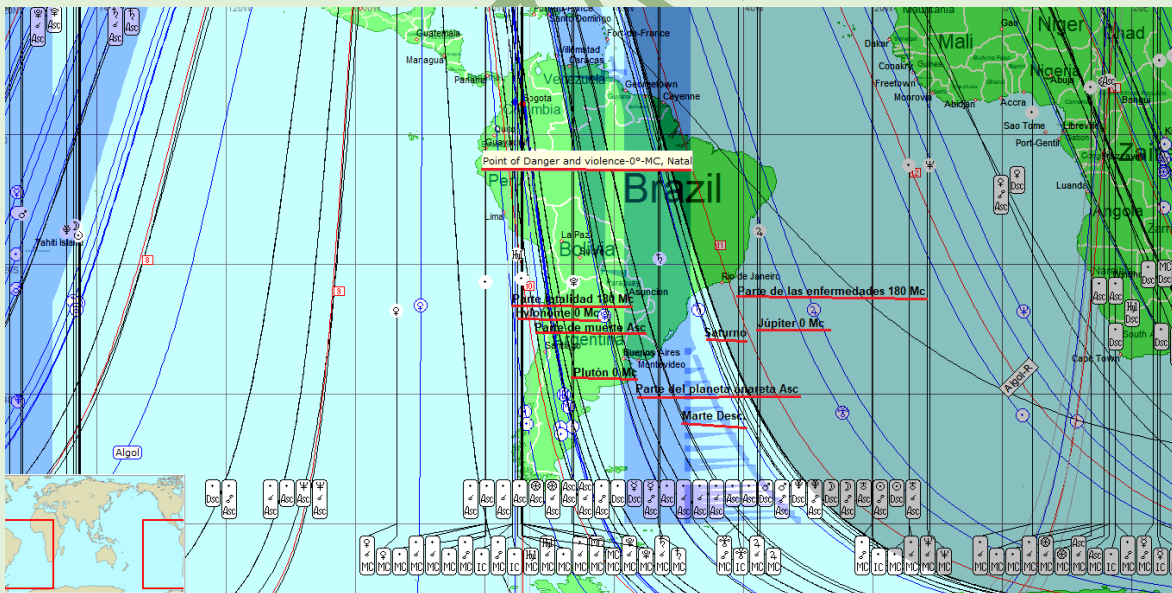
120°W

Santo Domingo

Fort-de-France

Guatemala

Managua

Villemstad

Caracas

Panamá

Venezuela

Georgetown

Cayenne

Bogota

Colombia

Quito

Point of Danger and violence-0°-MC, Natal

Brazil

Perú

Lima

La Paz

Bolivia

Asuncion

Rio de Janeiro

Parte de las enfermedades 180 Mc

Parte fatalidad 180 Mc

Tyfonorte 0 Mc

Parte de muerte Asc

Saturno

Júpiter 0 Mc

Argentina

Buenos Aires

Montevideo

Plutón 0 Mc

Parte del planeta ajareta Asc

Marte Desc

Tahiti Island

Algol

Algol-R

Mauritania

Mali

Niger

Chad

Gao

Dakar

Conakry

Freetown

Monrovia

Abidjan

Accra

Nigeria

Abuja

Bangui

Sao Tome

Libreville

Port-Gentil

Luanda

Angola

Cape Town

South

Dsc

Asc

MC

IC